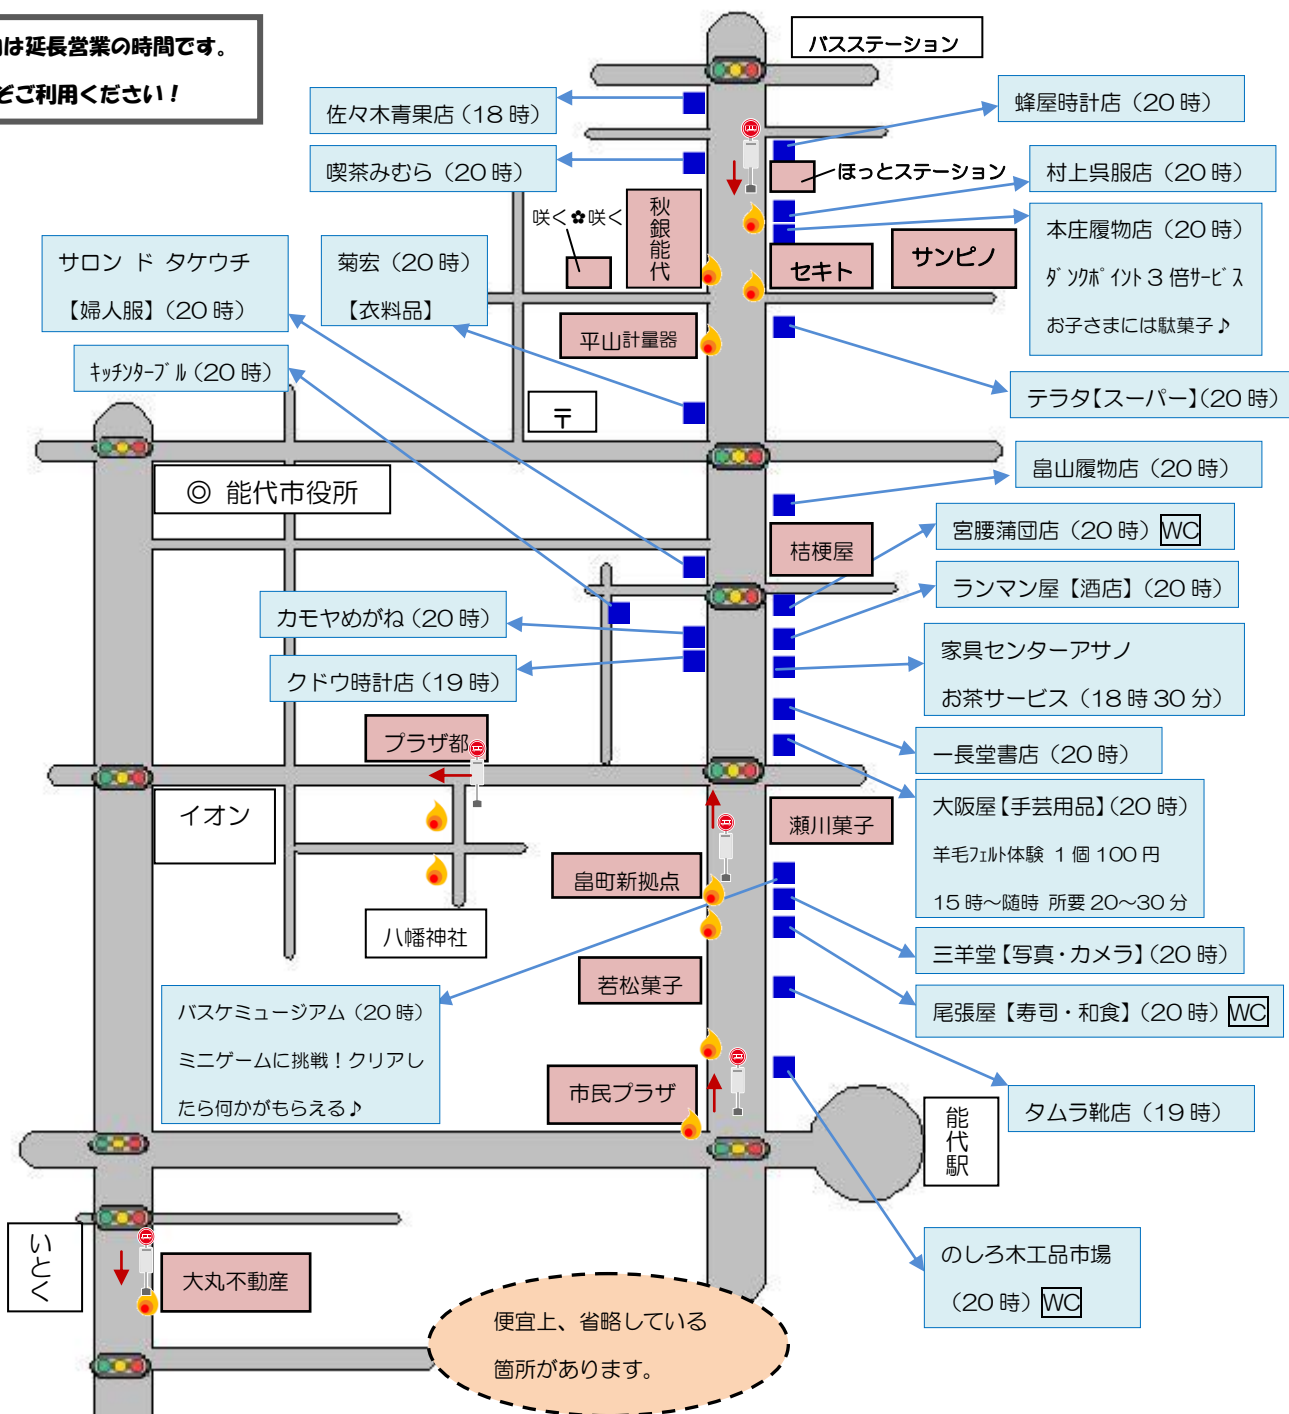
は延長営業の時間です。
ぞご利用ください！

バスステーション

佐々木青果店（18 時）

蜂屋時計店（20 時）

喫茶みむら（20 時）

ほっとステーション

村上呉服店（20 時）

咲く✿咲く

秋銀能代

本庄履物店（20 時）
ダンクポイント 3 倍サービス
お子さまには駄菓子♪

サロン ド タケウチ
【婦人服】（20 時）

菊宏（20 時）
【衣料品】

セキト

サンピノ

平山計量器

キッチンターブル（20 時）

〒

テラタ【スーパー】（20 時）

◎ 能代市役所

畠山履物店（20 時）

桔梗屋

宮腰蒲団店（20 時）WC

ランマン屋 【酒店】（20 時）

カモヤめがね（20 時）

家具センターアサノ
お茶サービス（18 時 30 分）

クドウ時計店（19 時）

プラザ都

一長堂書店（20 時）

イオン

瀬川菓子

大阪屋【手芸用品】（20 時）
羊毛フェルト体験 1 個 100 円
15 時～随時 所要 20～30 分

畠町新拠点

八幡神社

三羊堂【写真・カメラ】（20 時）

若松菓子

バスケミュージアム（20 時）
ミニゲームに挑戦！クリアしたら何かがもらえる♪

尾張屋 【寿司・和食】（20 時）WC

市民プラザ

タムラ靴店（19 時）

能代駅

いとく

大丸不動産

のしろ木工品市場
（20 時）WC

便宜上、省略している
箇所があります。